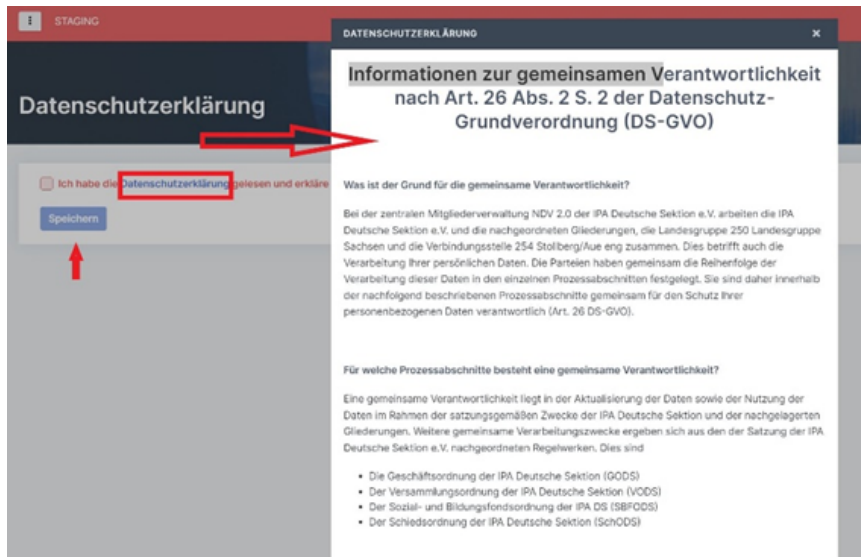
STAGING

Datenschutzerklärung

Ich habe die Datenschutzerklärung gelesen und erkläre

Speichern

DATENSCHUTZERKLÄRUNG

×

Informationen zur gemeinsamen Verantwortlichkeit nach Art. 26 Abs. 2 S. 2 der Datenschutz-Grundverordnung (DS-GVO)

Was ist der Grund für die gemeinsame Verantwortlichkeit?

Bei der zentralen Mitgliederverwaltung NDV 2.0 der IPA Deutsche Sektion e.V. arbeiten die IPA Deutsche Sektion e.V. und die nachgeordneten Gliederungen, die Landesgruppe 250 Landesgruppe Sachsen und die Verbindungsstelle 254 Stollberg/Aue eng zusammen. Dies betrifft auch die Verarbeitung Ihrer persönlichen Daten. Die Parteien haben gemeinsam die Reihenfolge der Verarbeitung dieser Daten in den einzelnen Prozessabschnitten festgelegt. Sie sind daher innerhalb der nachfolgend beschriebenen Prozessabschnitte gemeinsam für den Schutz Ihrer personenbezogenen Daten verantwortlich (Art. 26 DS-GVO).

Für welche Prozessabschnitte besteht eine gemeinsame Verantwortlichkeit?

Eine gemeinsame Verantwortlichkeit liegt in der Aktualisierung der Daten sowie der Nutzung der Daten im Rahmen der satzungsgemäßen Zwecke der IPA Deutsche Sektion und der nachgelagerten Gliederungen. Weitere gemeinsame Verarbeitungszwecke ergeben sich aus den der Satzung der IPA Deutsche Sektion e.V. nachgeordneten Regelwerken. Dies sind

• Die Geschäftsordnung der IPA Deutsche Sektion (GODS)
• Der Versammlungsordnung der IPA Deutsche Sektion (VODS)
• Der Sozial- und Bildungsfondsordnung der IPA DS (SBFODS)
• Der Schiedsordnung der IPA Deutsche Sektion (SchODS)